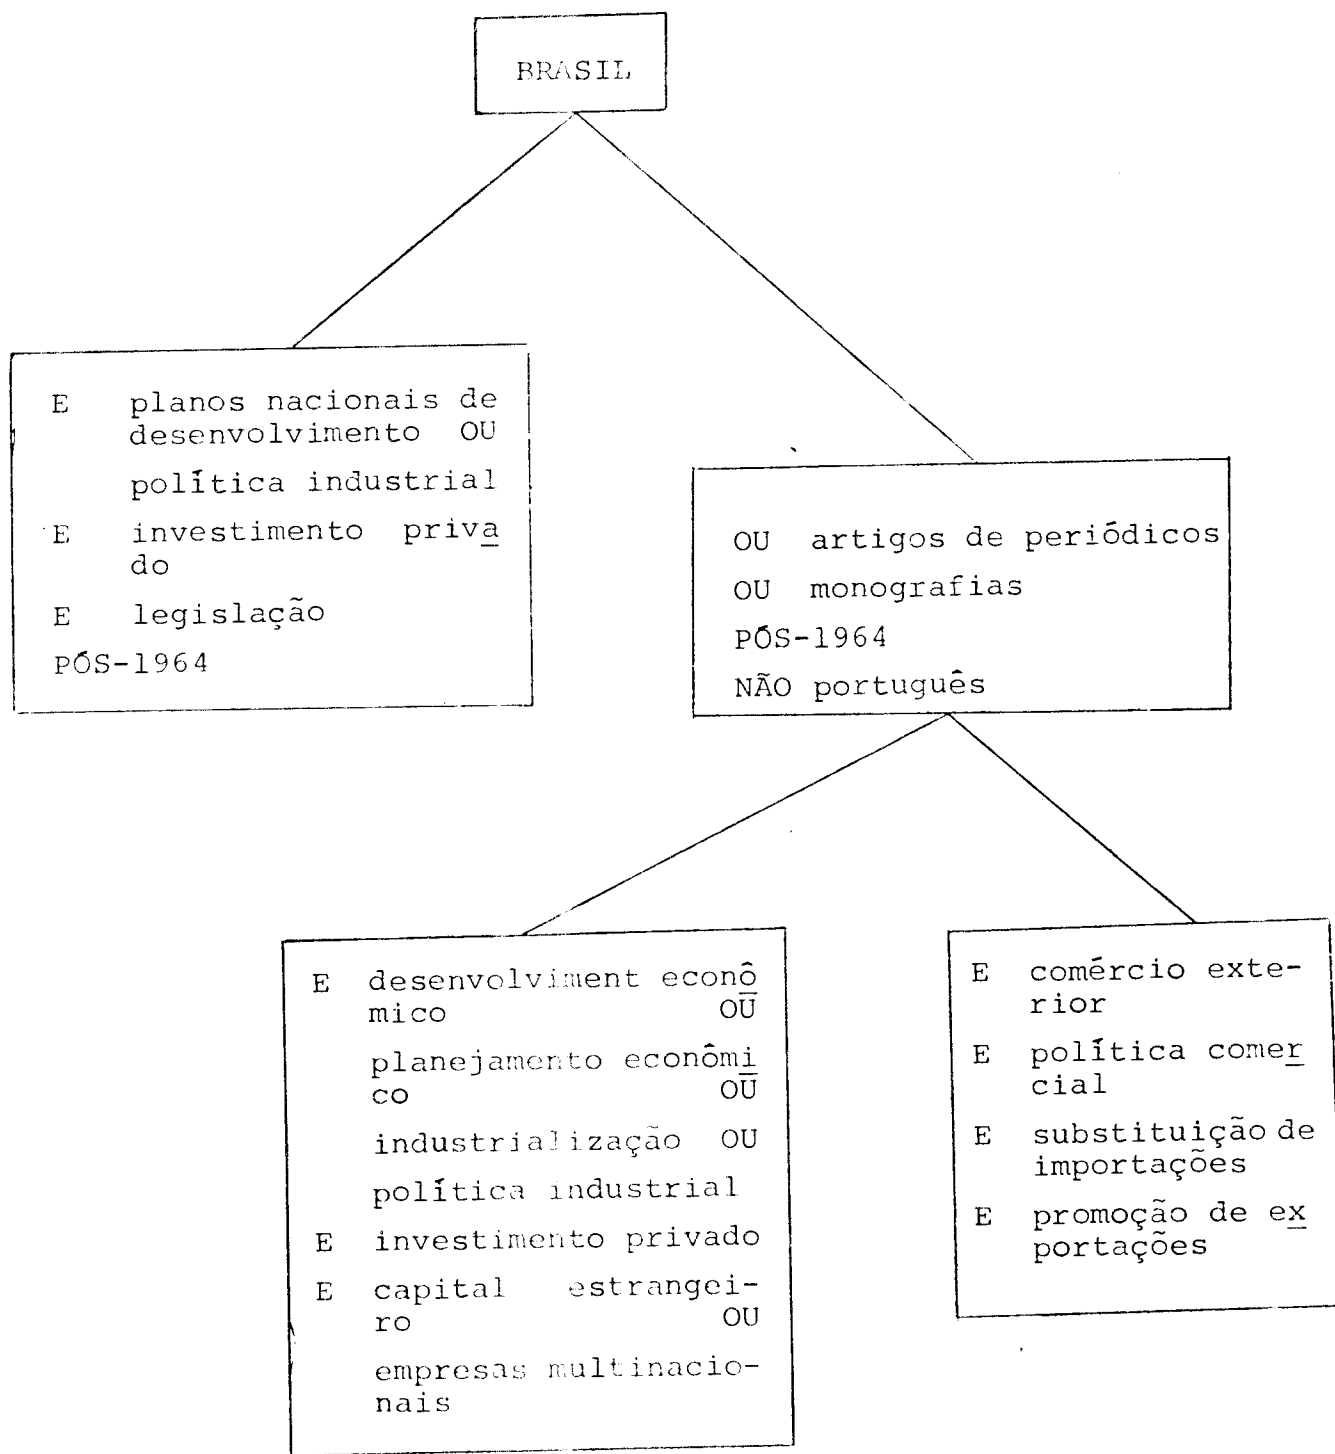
BRASIL

E planos nacionais de desenvolvimento OU
política industrial
E investimento privado
E legislação
PÓS-1964

OU artigos de periódicos
OU monografias
PÓS-1964
NÃO português

E desenvolviment econômico OU
planejamento econômico OU
industrialização OU
política industrial
E investimento privado
E capital estrangeiro OU
empresas multinacionais

E comércio exterior
E política comercial
E substituição de importações
E promoção de exportações